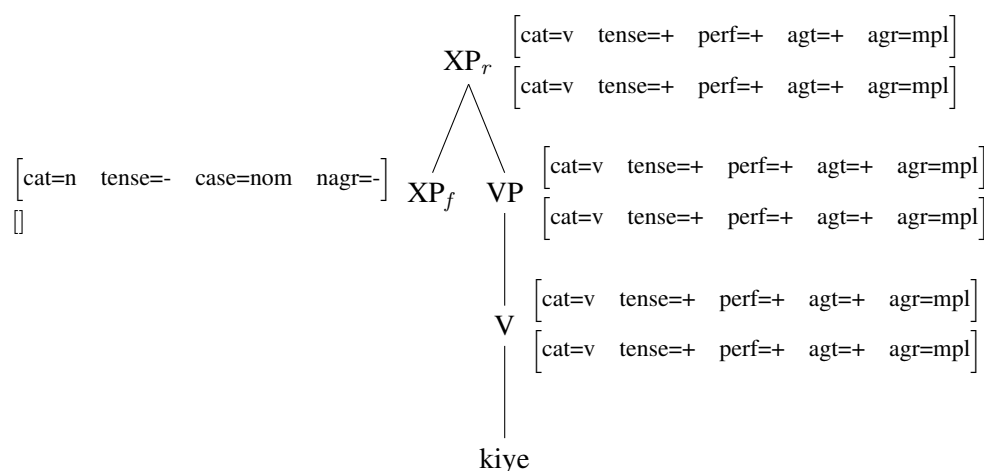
$XP_r$ [cat=v tense=+ perf=+ agt=+ agr=mpl]
[cat=v tense=+ perf=+ agt=+ agr=mpl]

[cat=n tense=- case=nom nagr=-]
[]
$XP_f$

VP [cat=v tense=+ perf=+ agt=+ agr=mpl]
[cat=v tense=+ perf=+ agt=+ agr=mpl]

V [cat=v tense=+ perf=+ agt=+ agr=mpl]
[cat=v tense=+ perf=+ agt=+ agr=mpl]

kiye